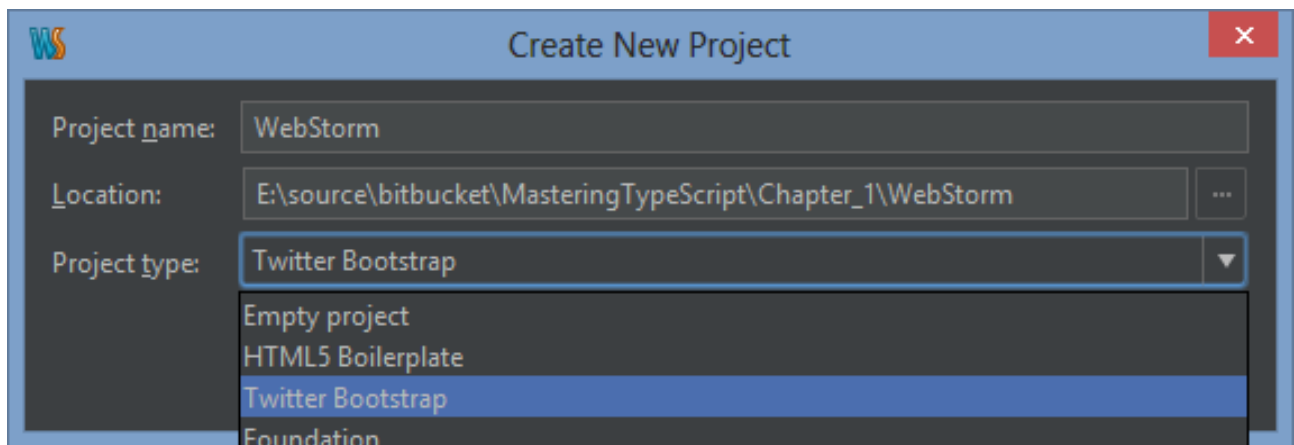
WS

Create New Project

×

Project name: WebStorm

Location: E:\source\bitbucket\MasteringTypeScript\Chapter_1\WebStorm ...

Project type: Twitter Bootstrap

Empty project
HTML5 Boilerplate
Twitter Bootstrap
Foundation